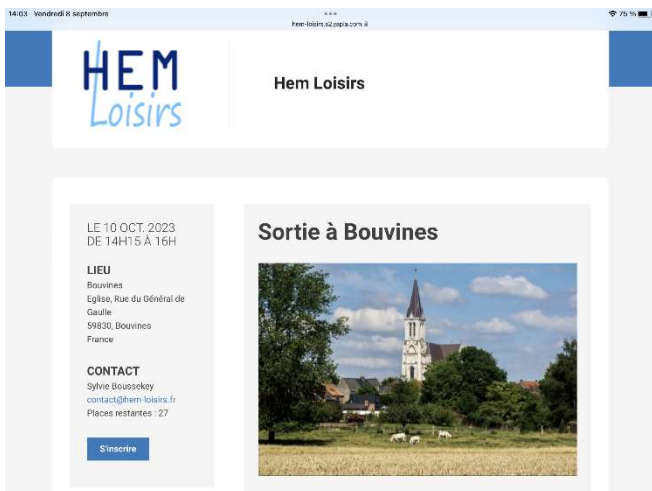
14:03 Vendredi 8 septembre

hem-loisirs.s2.yapla.com

75 %

HEM
Loisirs

Hem Loisirs

LE 10 OCT. 2023
DE 14H15 À 16H

LIEU
Bouvines
Eglise, Rue du Général de Gaulle
59830, Bouvines
France

CONTACT
Sylvie Boussekey
contact@hem-loisirs.fr
Places restantes : 27

S'inscrire

Sortie à Bouvines